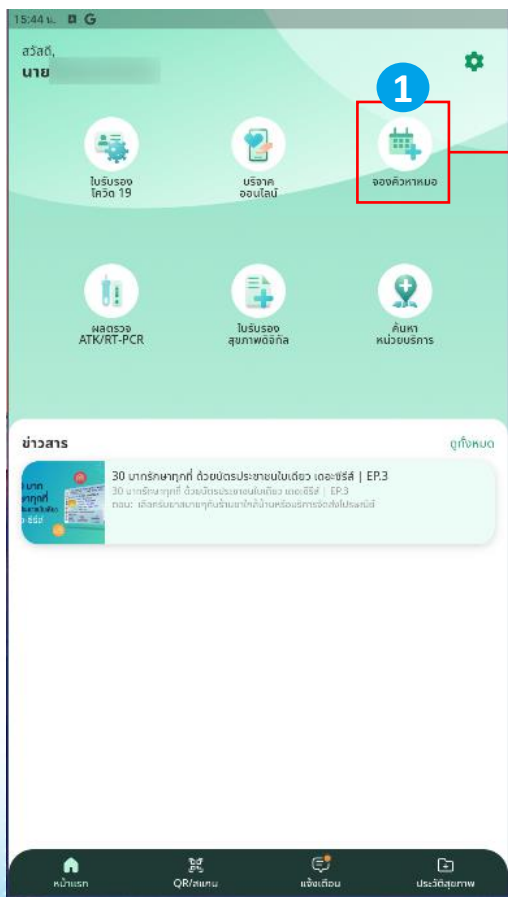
15:44 น. G

สวัสดี,
นาย

1

ใบรับรอง
โควิด 19

บริจาค
ออนไลน์

จองคิวหาหมอ

ผลตรวจ
ATK/RT-PCR

ใบรับรอง
สุขภาพดิจิทัล

ค้นหา
หน่วยบริการ

ข่าวสาร

ดูทั้งหมด

30 บาทรักษาทุกที่ ด้วยบัตรประชาชนใบเดียว เดอะซีรีส์ | EP.3
30 บาทรักษาทุกที่ ด้วยบัตรประชาชนใบเดียว เดอะซีรีส์ | EP.3
ตอน: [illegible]

หน้าแรก

QR/สแกน

แจ้งเตือน

ประวัติสุขภาพ